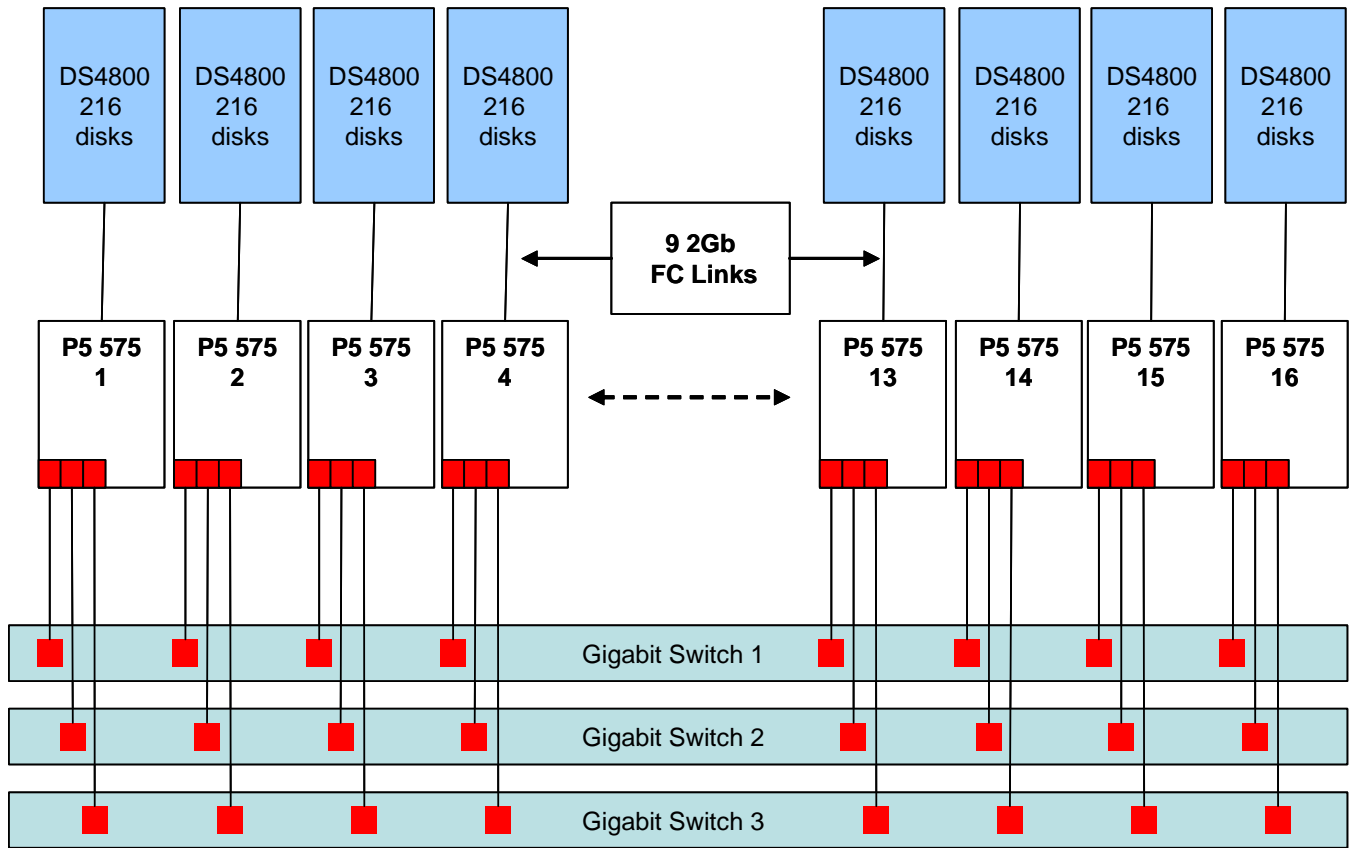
DS4800 216 disks

DS4800 216 disks

DS4800 216 disks

DS4800 216 disks

DS4800 216 disks

DS4800 216 disks

DS4800 216 disks

DS4800 216 disks

9 2Gb FC Links

P5 575 1

P5 575 2

P5 575 3

P5 575 4

P5 575 13

P5 575 14

P5 575 15

P5 575 16

Gigabit Switch 1

Gigabit Switch 2

Gigabit Switch 3